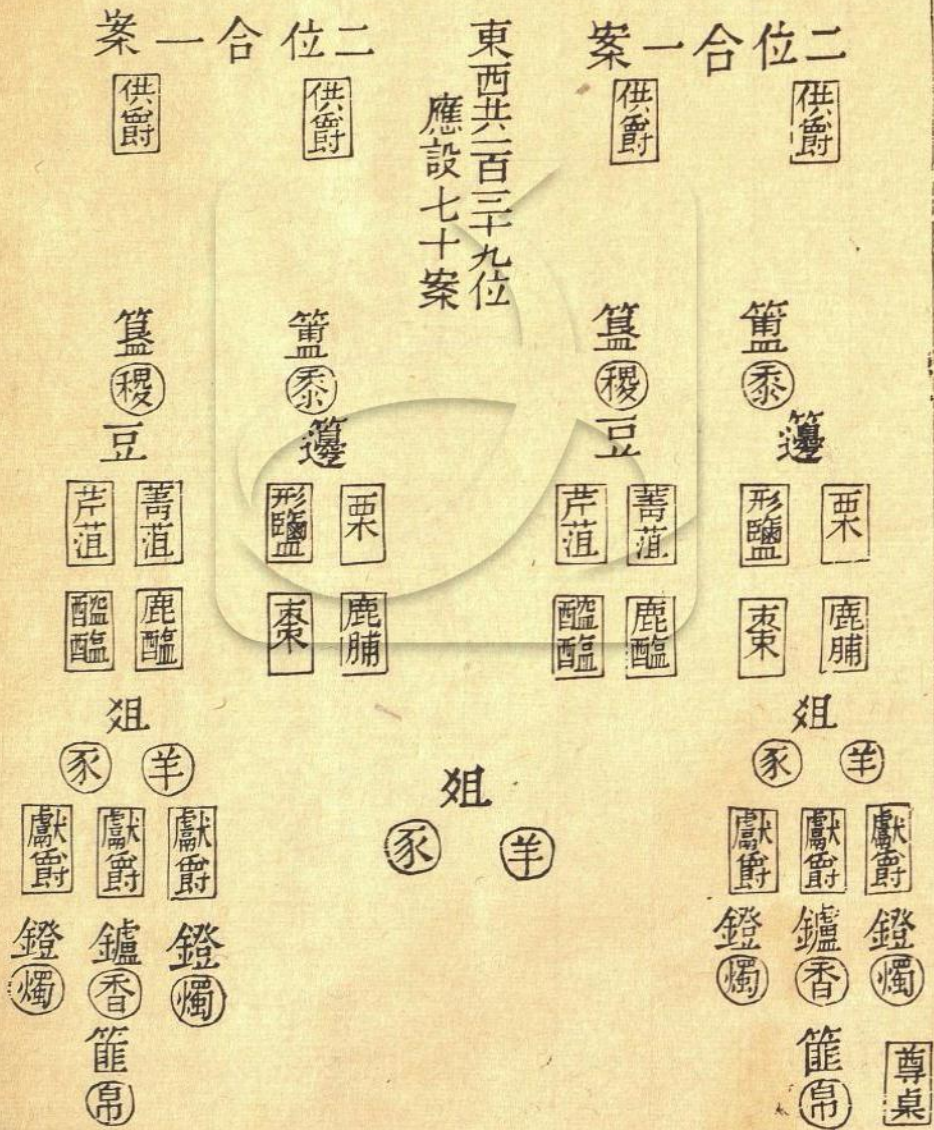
二位合一案　東西共一百三十九位應設七十案　二位合一案

供爵　供爵　供爵　供爵

簠 稷　簋 黍　簠 稷　簋 黍

豆　籩　豆　籩

菁菹　芹菹　栗　形鹽　菁菹　芹菹　栗　形鹽

鹿醢　醓醢　鹿脯　棗　鹿醢　醓醢　鹿脯　棗

俎 羊 豕　俎 羊 豕

俎 羊 豕

獻爵　獻爵　獻爵　獻爵　獻爵　獻爵

鐙 燭　鑪 香　鐙 燭　鐙 燭　鑪 香　鐙 燭

篚 帛　篚 帛　尊桌